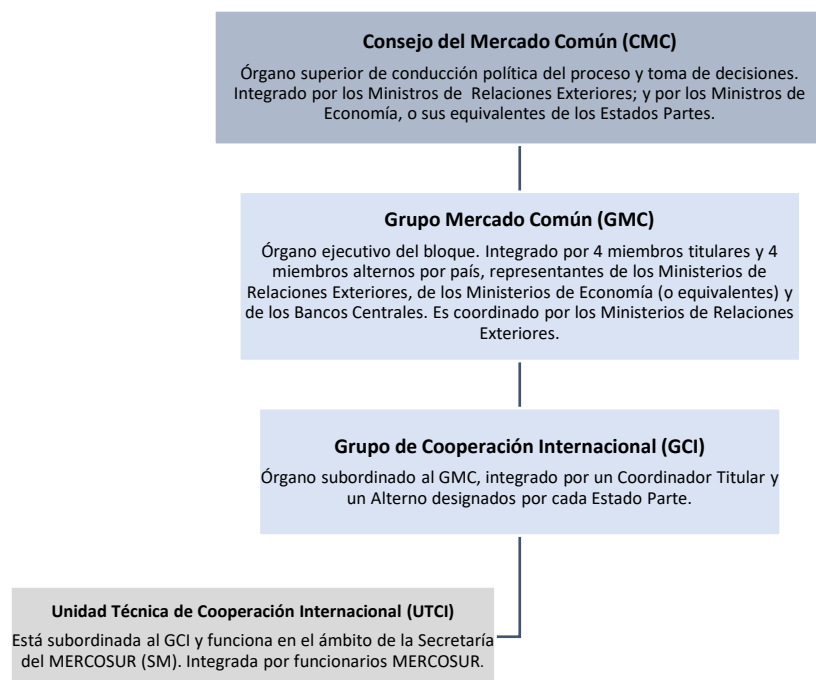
Consejo del Mercado Común (CMC)

Órgano superior de conducción política del proceso y toma de decisiones. Integrado por los Ministros de Relaciones Exteriores; y por los Ministros de Economía, o sus equivalentes de los Estados Partes.

Grupo Mercado Común (GMC)

Órgano ejecutivo del bloque. Integrado por 4 miembros titulares y 4 miembros alternos por país, representantes de los Ministerios de Relaciones Exteriores, de los Ministerios de Economía (o equivalentes) y de los Bancos Centrales. Es coordinado por los Ministerios de Relaciones Exteriores.

Grupo de Cooperación Internacional (GCI)

Órgano subordinado al GMC, integrado por un Coordinador Titular y un Alterno designados por cada Estado Parte.

Unidad Técnica de Cooperación Internacional (UTCI)

Está subordinada al GCI y funciona en el ámbito de la Secretaría del MERCOSUR (SM). Integrada por funcionarios MERCOSUR.